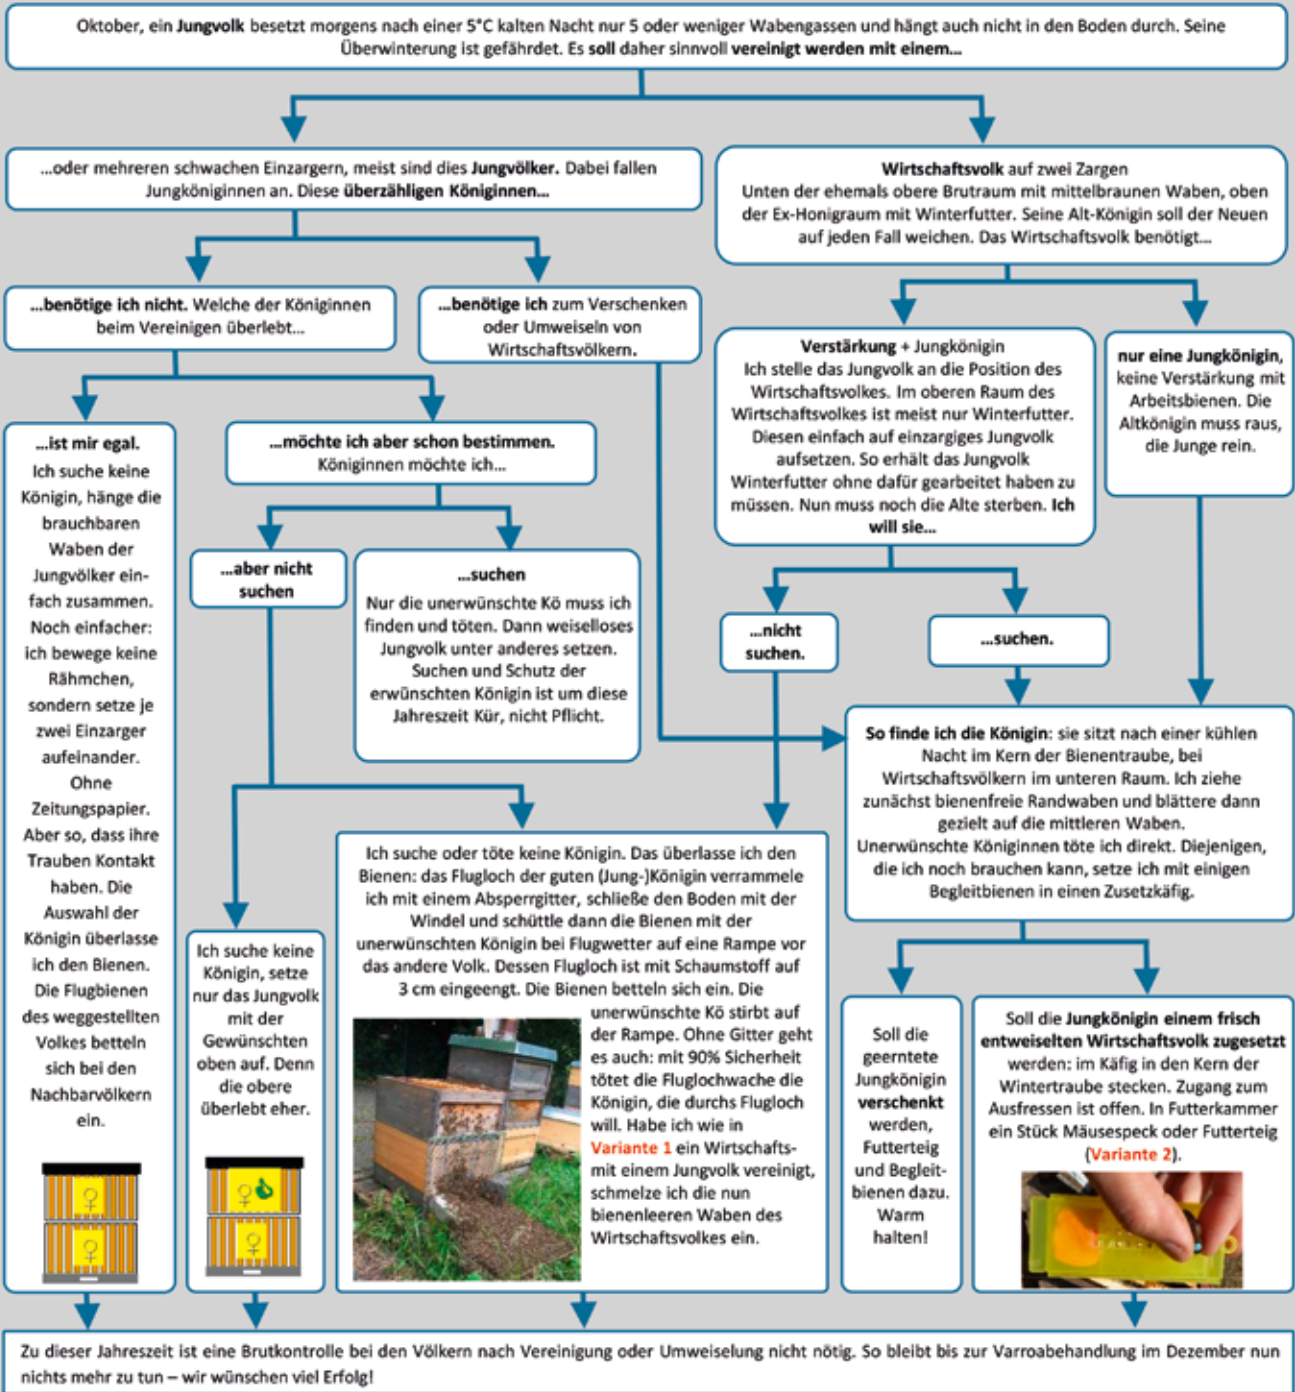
Oktober, ein Jungvolk besetzt morgens nach einer 5°C kalten Nacht nur 5 oder weniger Wabengassen und hängt auch nicht in den Boden durch. Seine Überwinterung ist gefährdet. Es soll daher sinnvoll vereinigt werden mit einem...

...oder mehreren schwachen Einzargern, meist sind dies Jungvölker. Dabei fallen Jungköniginnen an. Diese überzähligen Königinnen...

Wirtschaftsvolk auf zwei Zargen
Unten der ehemals obere Brutraum mit mittelbraunen Waben, oben der Ex-Honigraum mit Winterfutter. Seine Alt-Königin soll der Neuen auf jeden Fall weichen. Das Wirtschaftsvolk benötigt...

...benötige ich nicht. Welche der Königinnen beim Vereinigen überlebt...

...benötige ich zum Verschenken oder Umweiseln von Wirtschaftsvölkern.

Verstärkung + Jungkönigin
Ich stelle das Jungvolk an die Position des Wirtschaftsvolkes. Im oberen Raum des Wirtschaftsvolkes ist meist nur Winterfutter. Diesen einfach auf einzargiges Jungvolk aufsetzen. So erhält das Jungvolk Winterfutter ohne dafür gearbeitet haben zu müssen. Nun muss noch die Alte sterben. Ich will sie...

nur eine Jungkönigin, keine Verstärkung mit Arbeitsbienen. Die Altkönigin muss raus, die Junge rein.

...ist mir egal.
Ich suche keine Königin, hänge die brauchbaren Waben der Jungvölker einfach zusammen. Noch einfacher: ich bewege keine Rähmchen, sondern setze je zwei Einzarger aufeinander. Ohne Zeitungspapier. Aber so, dass ihre Trauben Kontakt haben. Die Auswahl der Königin überlasse ich den Bienen. Die Flugbienen des weggestellten Volkes betteln sich bei den Nachbarvölkern ein.

...möchte ich aber schon bestimmen. Königinnen möchte ich...

...aber nicht suchen

...suchen
Nur die unerwünschte Kö muss ich finden und töten. Dann weiselloses Jungvolk unter anderes setzen. Suchen und Schutz der erwünschten Königin ist um diese Jahreszeit Kür, nicht Pflicht.

...nicht suchen.

...suchen.

So finde ich die Königin: sie sitzt nach einer kühlen Nacht im Kern der Bienentraube, bei Wirtschaftsvölkern im unteren Raum. Ich ziehe zunächst bienenfreie Randwaben und blättere dann gezielt auf die mittleren Waben. Unerwünschte Königinnen töte ich direkt. Diejenigen, die ich noch brauchen kann, setze ich mit einigen Begleitbienen in einen Zusetzkäfig.

Ich suche oder töte keine Königin. Das überlasse ich den Bienen: das Flugloch der guten (Jung-)Königin verrammele ich mit einem Absperrgitter, schließe den Boden mit der Windel und schüttle dann die Bienen mit der unerwünschten Königin bei Flugwetter auf eine Rampe vor das andere Volk. Dessen Flugloch ist mit Schaumstoff auf 3 cm eingeengt. Die Bienen betteln sich ein. Die unerwünschte Kö stirbt auf der Rampe. Ohne Gitter geht es auch: mit 90% Sicherheit tötet die Fluglochwache die Königin, die durchs Flugloch will. Habe ich wie in Variante 1 ein Wirtschaftsmit einem Jungvolk vereinigt, schmelze ich die nun bienenleeren Waben des Wirtschaftsvolkes ein.

Ich suche keine Königin, setze nur das Jungvolk mit der Gewünschten oben auf. Denn die obere überlebt eher.

Soll die geerntete Jungkönigin verschenkt werden, Futterteig und Begleitbienen dazu. Warm halten!

Soll die Jungkönigin einem frisch entweiselten Wirtschaftsvolk zugesetzt werden: im Käfig in den Kern der Wintertraube stecken. Zugang zum Ausfressen ist offen. In Futterkammer ein Stück Mäusespeck oder Futterteig (Variante 2).

Zu dieser Jahreszeit ist eine Brutkontrolle bei den Völkern nach Vereinigung oder Umweiselung nicht nötig. So bleibt bis zur Varroabehandlung im Dezember nun nichts mehr zu tun – wir wünschen viel Erfolg!